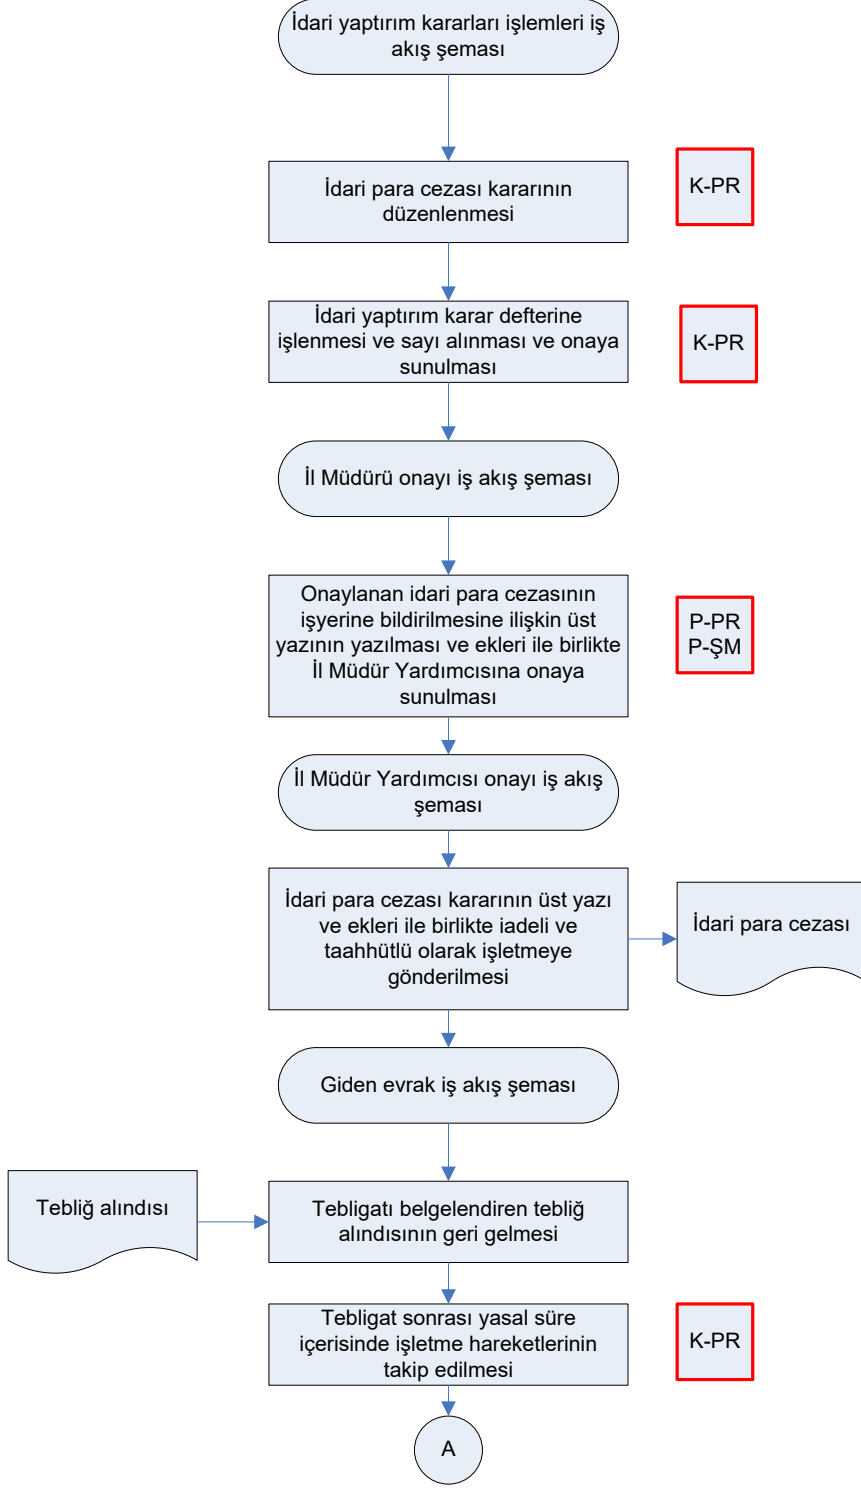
İdari yaptırım kararları işlemleri iş akış şeması

İdari para cezası kararının düzenlenmesi

K-PR

İdari yaptırım karar defterine işlenmesi ve sayı alınması ve onaya sunulması

K-PR

İl Müdürü onayı iş akış şeması

Onaylanan idari para cezasının işyerine bildirilmesine ilişkin üst yazının yazılması ve ekleri ile birlikte İl Müdür Yardımcısına onaya sunulması

P-PR
P-ŞM

İl Müdür Yardımcısı onayı iş akış şeması

İdari para cezası kararının üst yazı ve ekleri ile birlikte iadeli ve taahhütlü olarak işletmeye gönderilmesi

İdari para cezası

Giden evrak iş akış şeması

Tebliğ alındısı

Tebligatı belgelendiren tebliğ alındısının geri gelmesi

Tebligat sonrası yasal süre içerisinde işletme hareketlerinin takip edilmesi

K-PR

A